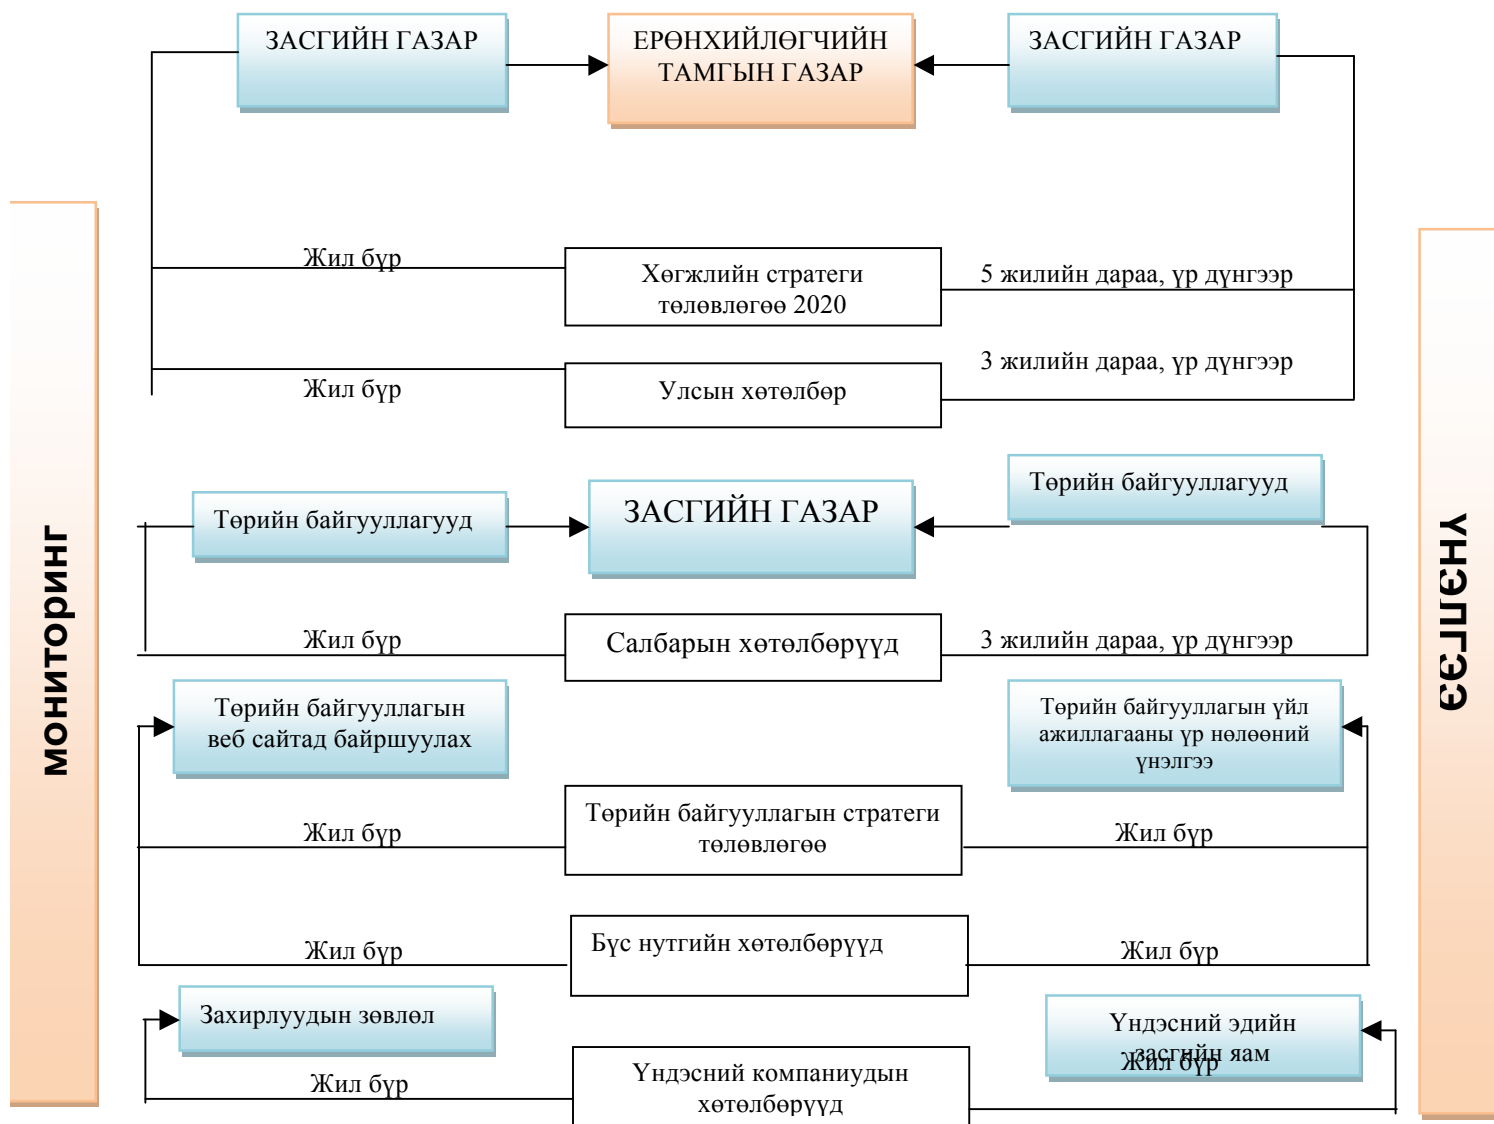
ЗАСГИЙН ГАЗАР

ЕРӨНХИЙЛӨГЧИЙН ТАМГЫН ГАЗАР

ЗАСГИЙН ГАЗАР

мониторинг

үнэлгээ

Жил бүр

Хөгжлийн стратеги төлөвлөгөө 2020

5 жилийн дараа, үр дүнгээр

3 жилийн дараа, үр дүнгээр

Жил бүр

Улсын хөтөлбөр

Төрийн байгууллагууд

Төрийн байгууллагууд

ЗАСГИЙН ГАЗАР

Жил бүр

Салбарын хөтөлбөрүүд

3 жилийн дараа, үр дүнгээр

Төрийн байгууллагын веб сайтад байршуулах

Төрийн байгууллагын үйл ажиллагааны үр нөлөөний үнэлгээ

Төрийн байгууллагын стратеги төлөвлөгөө

Жил бүр

Жил бүр

Бүс нутгийн хөтөлбөрүүд

Жил бүр

Жил бүр

Захирлуудын зөвлөл

Үндэсний эдийн засгийн яам

Жил бүр

Жил бүр

Үндэсний компаниудын хөтөлбөрүүд